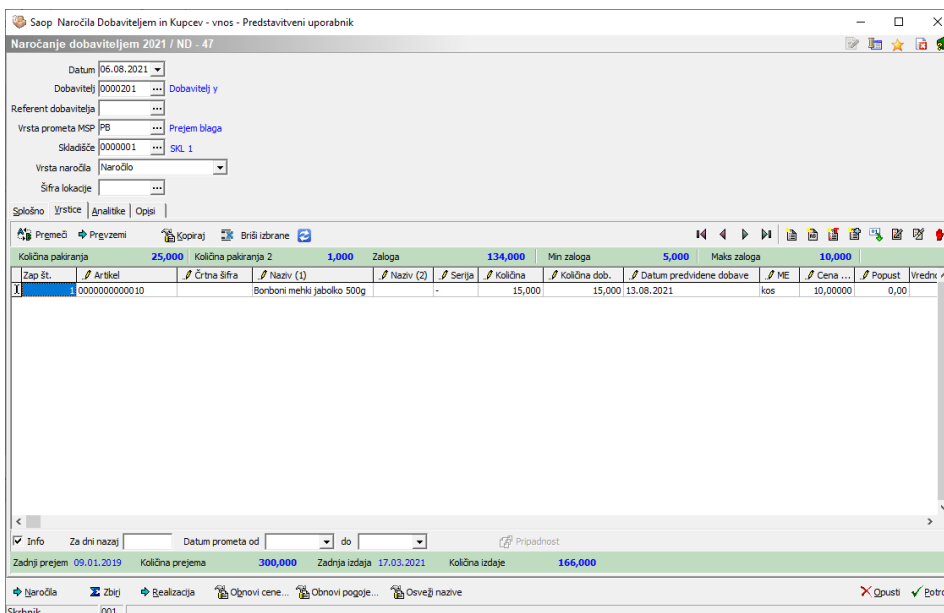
Saop Naročila Dobaviteljem in Kupcev - vnos - Predstavitveni uporabnik

Naročanje dobaviteljem 2021 / ND - 47

Datum 06.08.2021
Dobavitelj 0000201 Dobavitelj y
Referent dobavitelja
Vrsta prometa MSP PB Prejem blaga
Skladišče 0000001 SKL 1
Vrsta naročila Naročilo
Šifra lokacije

Splošno Vrstice Analitike Opisi

Premeči Prevzemi Kopiraj Briši izbrane

Količina pakiranja 25,000 Količina pakiranja 2 1,000 Zaloga 134,000 Min zaloga 5,000 Maks zaloga 10,000

| Zap št. | Artikel | Črtna šifra | Naziv (1) | Naziv (2) | Serija | Količina | Količina dob. | Datum predvidene dobave | ME | Cena ... | Popust | Vredno |
|---|---|---|---|---|---|---|---|---|---|---|---|---|
| 1 | 0000000000010 | | Bonboni mehki jabolko 500g | | - | 15,000 | 15,000 | 13.08.2021 | kos | 10,00000 | 0,00 | |

Info Za dni nazaj Datum prometa od do Pripadnost

Zadnji prejem 09.01.2019 Količina prejema 300,000 Zadnja izdaja 17.03.2021 Količina izdaje 166,000

Naročila Zbirj Realizacija Obnovi cene... Obnovi pogoje... Osveži nazive Opusti Potr

Skrbnik 001